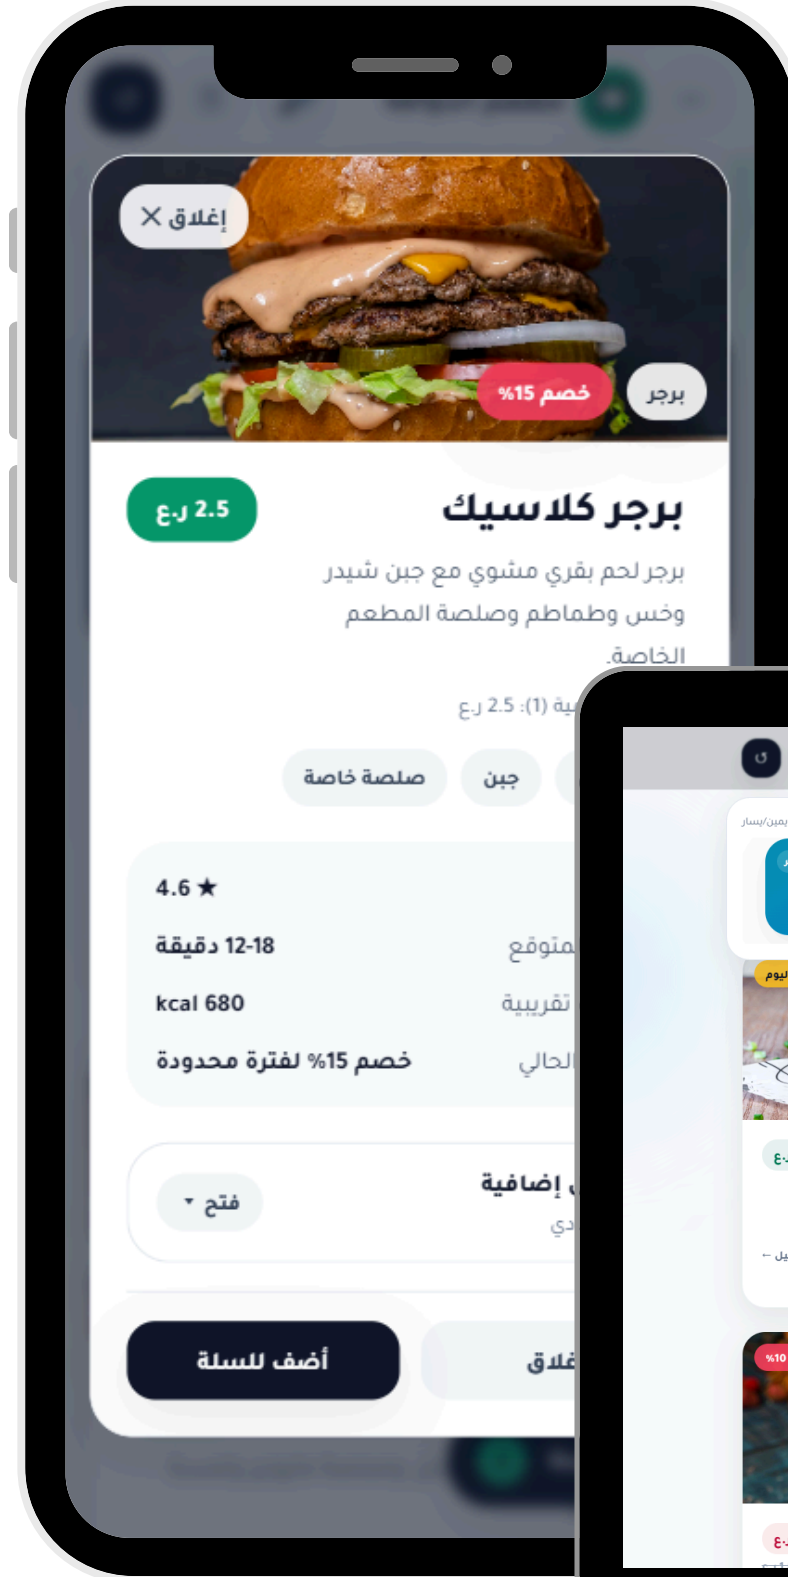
إغلاق ✕

برجر

خصم 15%

برجر كلاسيك

2.5 ر.ع

برجر لحم بقري مشوي مع جبن شيدر وخس وطماطم وصلصة المطعم الخاصة.

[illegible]ية (1): 2.5 ر.ع

صلصة خاصة

جبن

4.6 ★

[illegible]متوقع

12-18 دقيقة

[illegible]تقريبية

680 kcal

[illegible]الحالي

خصم 15% لفترة محدودة

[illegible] إضافية

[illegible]دي

فتح ▾

أضف للسلة

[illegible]غلاق

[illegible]يمين/يسار

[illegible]ليوم

ع.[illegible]

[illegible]يل ←

10%

ع.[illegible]